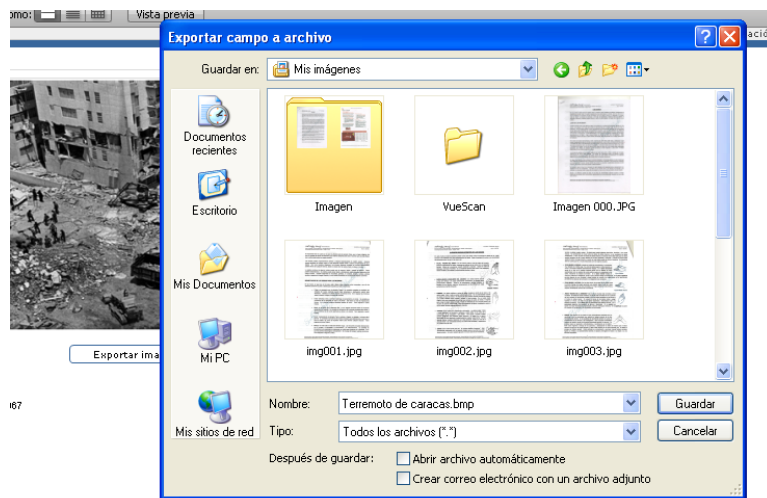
omo:
Vista previa
ació
Exportar ima
67

Exportar campo a archivo
Guardar en: Mis imágenes
Documentos recientes
Escritorio
Mis Documentos
Mi PC
Mis sitios de red
Imagen
VueScan
Imagen 000.JPG
img001.jpg
img002.jpg
img003.jpg
Nombre: Terremoto de caracas.bmp
Tipo: Todos los archivos (*.*)
Guardar
Cancelar
Después de guardar:
Abrir archivo automáticamente
Crear correo electrónico con un archivo adjunto